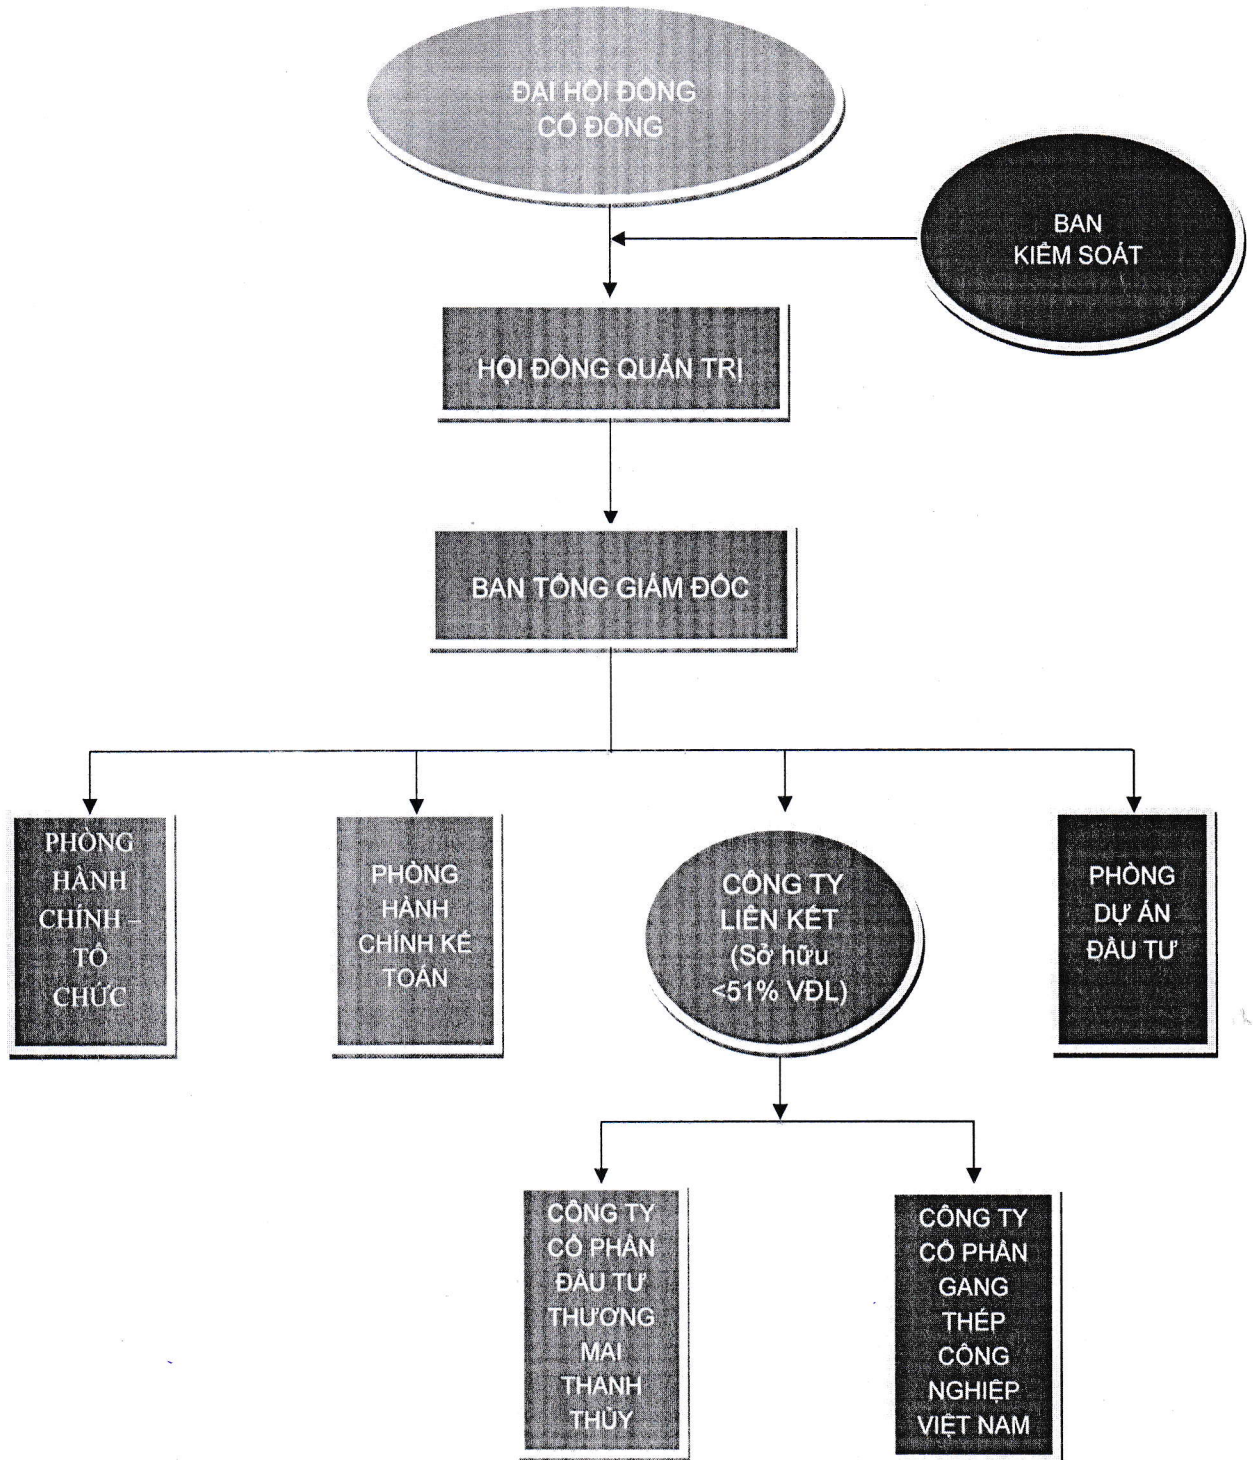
ĐẠI HỘI ĐỒNG CỔ ĐÔNG

BAN KIỂM SOÁT

HỘI ĐỒNG QUẢN TRỊ

BAN TỔNG GIÁM ĐỐC

PHÒNG HÀNH CHÍNH – TỔ CHỨC

PHÒNG HÀNH CHÍNH KẾ TOÁN

CÔNG TY LIÊN KẾT (Sở hữu <51% VĐL)

PHÒNG DỰ ÁN ĐẦU TƯ

CÔNG TY CỔ PHẦN ĐẦU TƯ THƯƠNG MẠI THANH THỦY

CÔNG TY CỔ PHẦN GANG THÉP CÔNG NGHIỆP VIỆT NAM